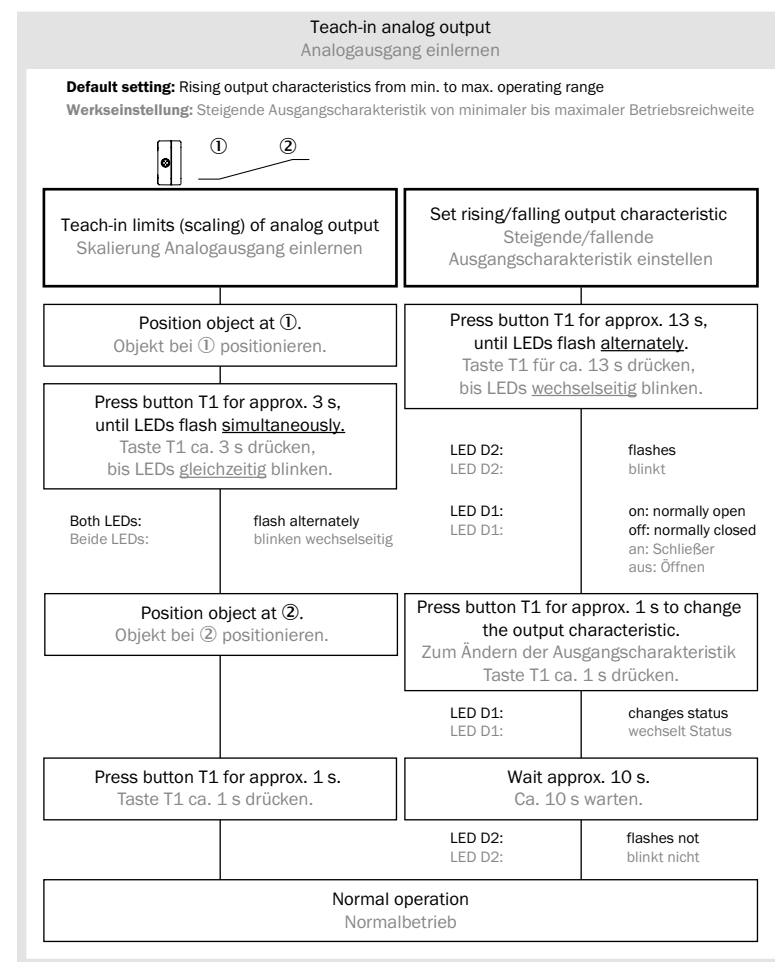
Teach-in analog output
Analogausgang einlernen

**Default setting:** Rising output characteristics from min. to max. operating range
**Werkseinstellung:** Steigende Ausgangscharakteristik von minimaler bis maximaler Betriebsreichweite

① ②

Teach-in limits (scaling) of analog output
Skalierung Analogausgang einlernen

Position object at ①.
Objekt bei ① positionieren.

Press button T1 for approx. 3 s, until LEDs flash simultaneously.
Taste T1 ca. 3 s drücken, bis LEDs gleichzeitig blinken.

Both LEDs: flash alternately
Beide LEDs: blinken wechselseitig

Position object at ②.
Objekt bei ② positionieren.

Press button T1 for approx. 1 s.
Taste T1 ca. 1 s drücken.

Set rising/falling output characteristic
Steigende/fallende Ausgangscharakteristik einstellen

Press button T1 for approx. 13 s, until LEDs flash alternately.
Taste T1 für ca. 13 s drücken, bis LEDs wechselseitig blinken.

LED D2: flashes
LED D2: blinkt

LED D1: on: normally open
off: normally closed
LED D1: an: Schließer
aus: Öffnen

Press button T1 for approx. 1 s to change the output characteristic.
Zum Ändern der Ausgangcharakteristik Taste T1 ca. 1 s drücken.

LED D1: changes status
LED D1: wechselt Status

Wait approx. 10 s.
Ca. 10 s warten.

LED D2: flashes not
LED D2: blinkt nicht

Normal operation
Normalbetrieb